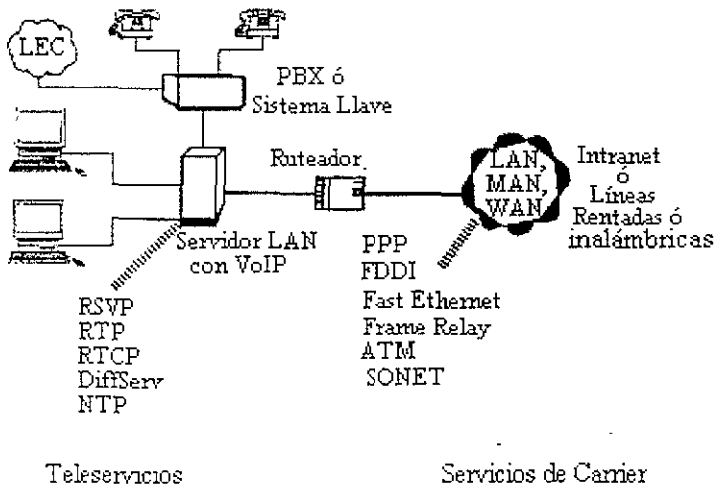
LEC

PBX ó Sistema Llave

Ruteador

LAN, MAN, WAN

Intranet ó Líneas Rentadas ó inalámbricas

Servidor LAN con VoIP

PPP
FDDI
Fast Ethernet
Frame Relay
ATM
SONET

RSVP
RTP
RTCP
DiffServ
NTP

Teleservicios

Servicios de Carrier